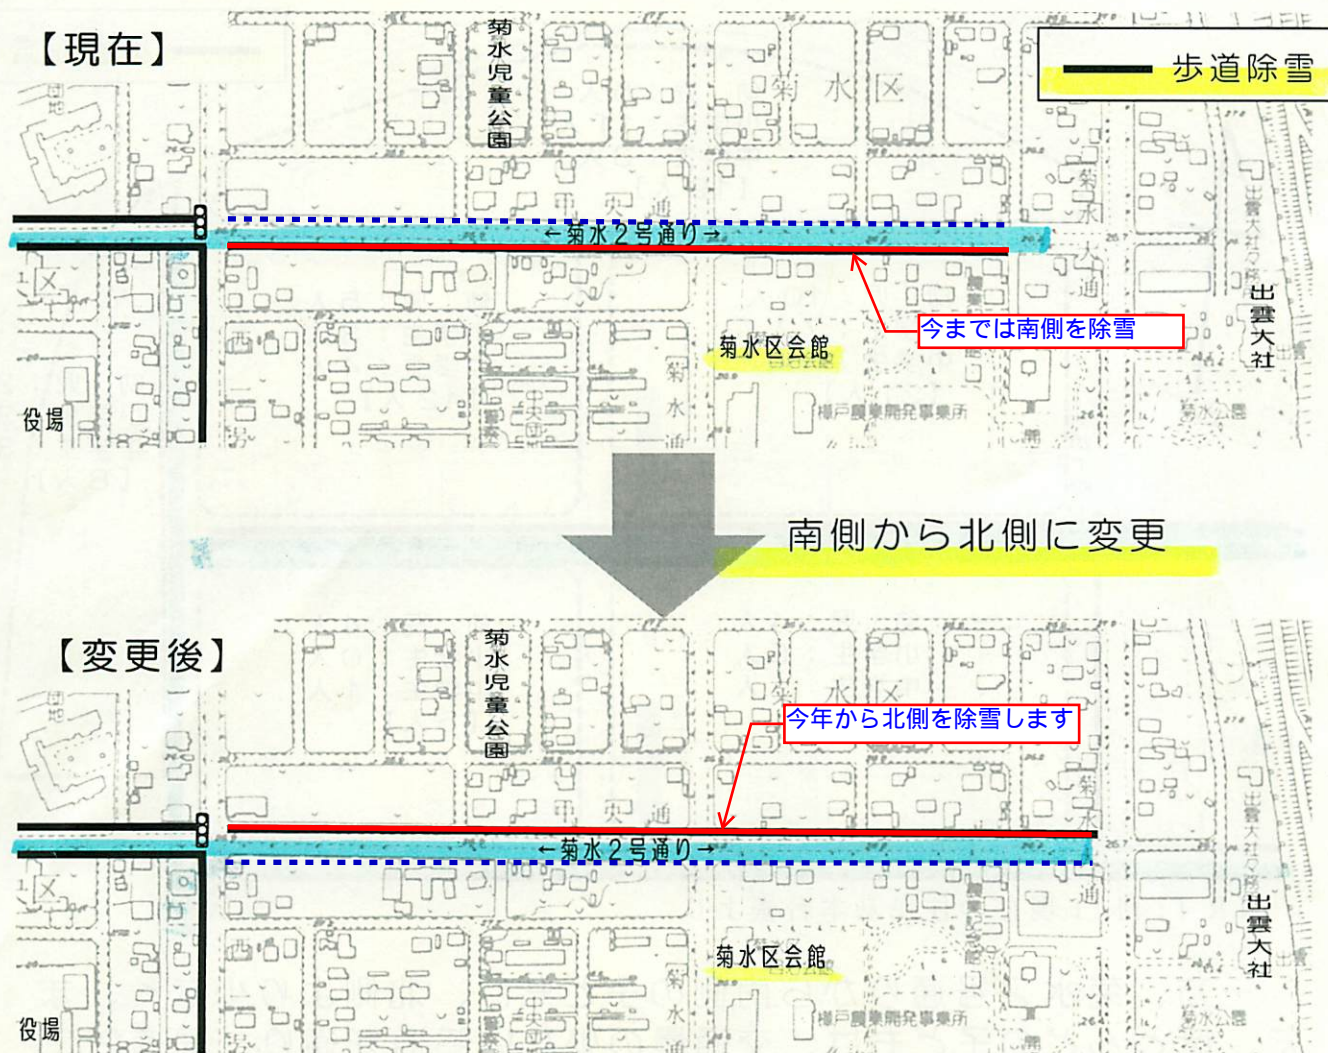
【現在】

歩道除雪

菊水児童公園

菊水区

←菊水２号通り→

今までは南側を除雪

菊水区会館

出雲大社

役場

南側から北側に変更

【変更後】

菊水児童公園

菊水区

今年から北側を除雪します

←菊水２号通り→

菊水区会館

出雲大社

役場